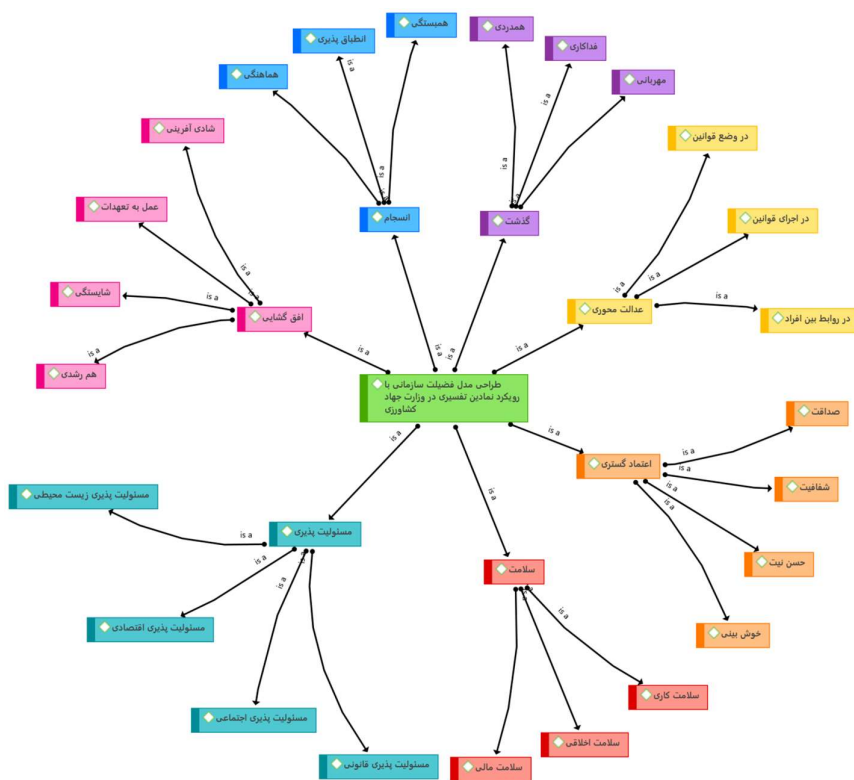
همبستگی
انطباق پذیری
هماهنگی
همدردی
فداکاری
مهربانی
شادی آفرینی
در وضع قوانین
عمل به تعهدات
انسجام
گذشت
در اجرای قوانین
شایستگی
افق گشایی
عدالت محوری
در روابط بین افراد
هم رشدی
طراحی مدل فضیلت سازمانی با رویکرد تمادین تفسیری در وزارت جهاد کشاورزی
صداقت
اعتماد گستری
شفافیت
مسئولیت پذیری زیست محیطی
مسئولیت پذیری
حسن نیت
سلامت
مسئولیت پذیری اقتصادی
خوش بینی
سلامت کاری
مسئولیت پذیری اجتماعی
سلامت اخلاقی
مسئولیت پذیری قانونی
سلامت مالی
is a
is a
is a
is a
is a
is a
is a
is a
is a
is a
is a
is a
is a
is a
is a
is a
is a
is a
is a
is a
is a
is a
is a
is a
is a
is a
is a
is a
is a
is a
is a
is a